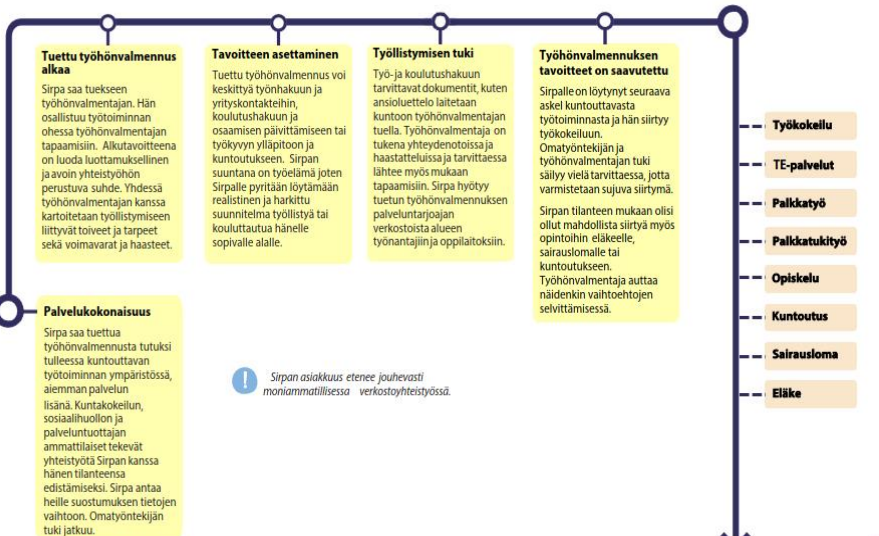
Tuettu työhönvalmennus alkaa

Sirpa saa tuekseen työhönvalmentajan. Hän osallistuu työtoiminnan ohessa työhönvalmentajan tapaamisiin. Alkutavoitteena on luoda luottamuksellinen ja avoin yhteistyöhön perustuva suhde. Yhdessä työhönvalmentajan kanssa kartoitetaan työllistymiseen liittyvät toiveet ja tarpeet sekä voimavarat ja haasteet.

Tavoitteen asettaminen

Tuettu työhönvalmennus voi keskittyä työnhakuun ja yrityskontakteihin, koulutushakuun ja osaamisen päivittämiseen tai työkyvyn ylläpitoon ja kuntoutukseen. Sirpan suuntana on työelämä joten Sirpalle pyritään löytämään realistinen ja harkittu suunnitelma työllistyä tai kouluttautua hänelle sopivalle alalle.

Työllistymisen tuki

Työ- ja koulutushakuun tarvittavat dokumentit, kuten ansioluettelo laitetaan kuntoon työhönvalmentajan tuella. Työhönvalmentaja on tukena yhteydenotoissa ja haastatteluissa ja tarvittaessa lähtee myös mukaan tapaamisiin. Sirpa hyötyy tuetun työhönvalmennuksen palveluntarjoajan verkostoista alueen työnantajiin ja oppilaitoksiin.

Työhönvalmennuksen tavoitteet on saavutettu

Sirpalle on löytynyt seuraava askel kuntouttavasta työtoiminnasta ja hän siirtyy työkokeiluun. Omatyöntekijän ja työhönvalmentajan tuki säilyy vielä tarvittaessa, jotta varmistetaan sujuva siirtymä.

Sirpan tilanteen mukaan olisi ollut mahdollista siirtyä myös opintoihin eläkkeelle, sairauslomalle tai kuntoutukseen. Työhönvalmentaja auttaa näidenkin vaihtoehtojen selvittämisessä.

Työkokeilu
TE-palvelut
Palkkatyö
Palkkatukityö
Opiskelu
Kuntoutus
Sairausloma
Eläke

Palvelukokonaisuus

Sirpa saa tuettua työhönvalmennusta tutuksi tulleessa kuntouttavan työtoiminnan ympäristössä, aiemman palvelun lisänä. Kuntakokeilun, sosiaalihuollon ja palveluntuottajan ammattilaiset tekevät yhteistyötä Sirpan kanssa hänen tilanteensa edistämiseksi. Sirpa antaa heille suostumuksen tietojen vaihtoon. Omatyöntekijän tuki jatkuu.

Sirpan asiakkuus etenee jouhevasti moniammatillisessa verkostoyhteistyössä.